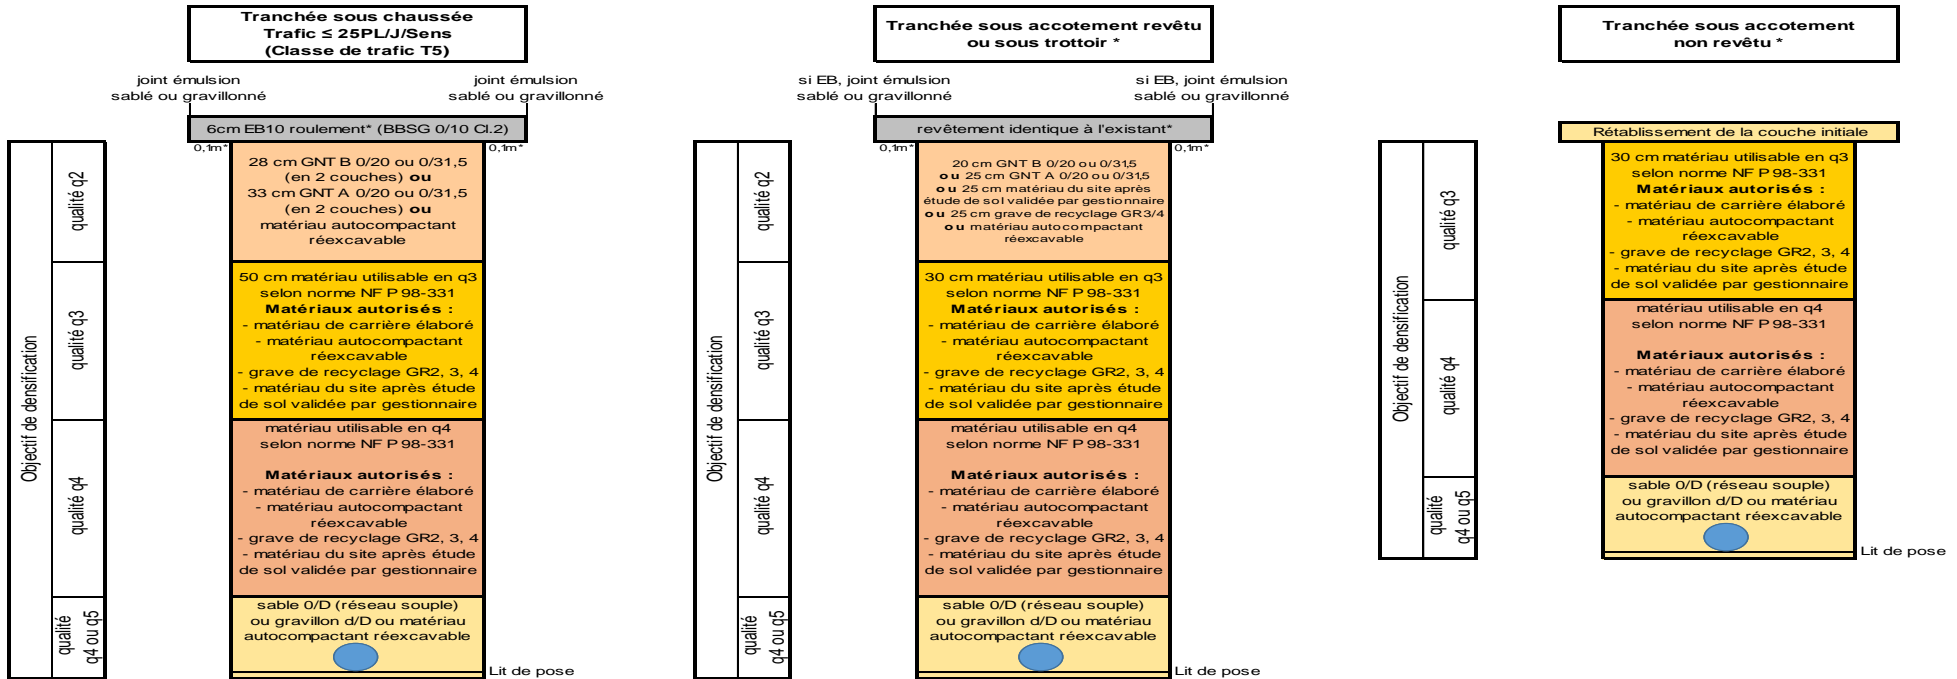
Tranchée sous chaussée
Trafic ≤ 25PL/J/Sens
(Classe de trafic T5)

joint émulsion sablé ou gravillonné

joint émulsion sablé ou gravillonné

6cm EB10 roulement* (BBSG 0/10 Cl.2)

0,1m*

0,1m*

Objectif de densification

qualité q2

28 cm GNT B 0/20 ou 0/31,5 (en 2 couches) ou 33 cm GNT A 0/20 ou 0/31,5 (en 2 couches) ou matériau autocompactant réexcavable

qualité q3

50 cm matériau utilisable en q3 selon norme NF P 98-331
Matériaux autorisés :
- matériau de carrière élaboré
- matériau autocompactant réexcavable
- grave de recyclage GR2, 3, 4
- matériau du site après étude de sol validée par gestionnaire

qualité q4

matériau utilisable en q4 selon norme NF P 98-331

Matériaux autorisés :
- matériau de carrière élaboré
- matériau autocompactant réexcavable
- grave de recyclage GR2, 3, 4
- matériau du site après étude de sol validée par gestionnaire

qualité q4 ou q5

sable 0/D (réseau souple) ou gravillon d/D ou matériau autocompactant réexcavable

Lit de pose

Tranchée sous accotement revêtu ou sous trottoir *

si EB, joint émulsion sablé ou gravillonné

si EB, joint émulsion sablé ou gravillonné

revêtement identique à l'existant*

0,1m*

0,1m*

Objectif de densification

qualité q2

20 cm GNT B 0/20 ou 0/31,5
ou 25 cm GNT A 0/20 ou 0/31,5
ou 25 cm matériau du site après étude de sol validée par gestionnaire
ou 25 cm grave de recyclage GR3/4
ou matériau autocompactant réexcavable

qualité q3

30 cm matériau utilisable en q3 selon norme NF P 98-331
Matériaux autorisés :
- matériau de carrière élaboré
- matériau autocompactant réexcavable
- grave de recyclage GR2, 3, 4
- matériau du site après étude de sol validée par gestionnaire

qualité q4

matériau utilisable en q4 selon norme NF P 98-331

Matériaux autorisés :
- matériau de carrière élaboré
- matériau autocompactant réexcavable
- grave de recyclage GR2, 3, 4
- matériau du site après étude de sol validée par gestionnaire

qualité q4 ou q5

sable 0/D (réseau souple) ou gravillon d/D ou matériau autocompactant réexcavable

Lit de pose

Tranchée sous accotement non revêtu *

Rétablissement de la couche initiale

Objectif de densification

qualité q3

30 cm matériau utilisable en q3 selon norme NF P 98-331
Matériaux autorisés :
- matériau de carrière élaboré
- matériau autocompactant réexcavable
- grave de recyclage GR2, 3, 4
- matériau du site après étude de sol validée par gestionnaire

qualité q4

matériau utilisable en q4 selon norme NF P 98-331

Matériaux autorisés :
- matériau de carrière élaboré
- matériau autocompactant réexcavable
- grave de recyclage GR2, 3, 4
- matériau du site après étude de sol validée par gestionnaire

qualité q4 ou q5

sable 0/D (réseau souple) ou gravillon d/D ou matériau autocompactant réexcavable

Lit de pose